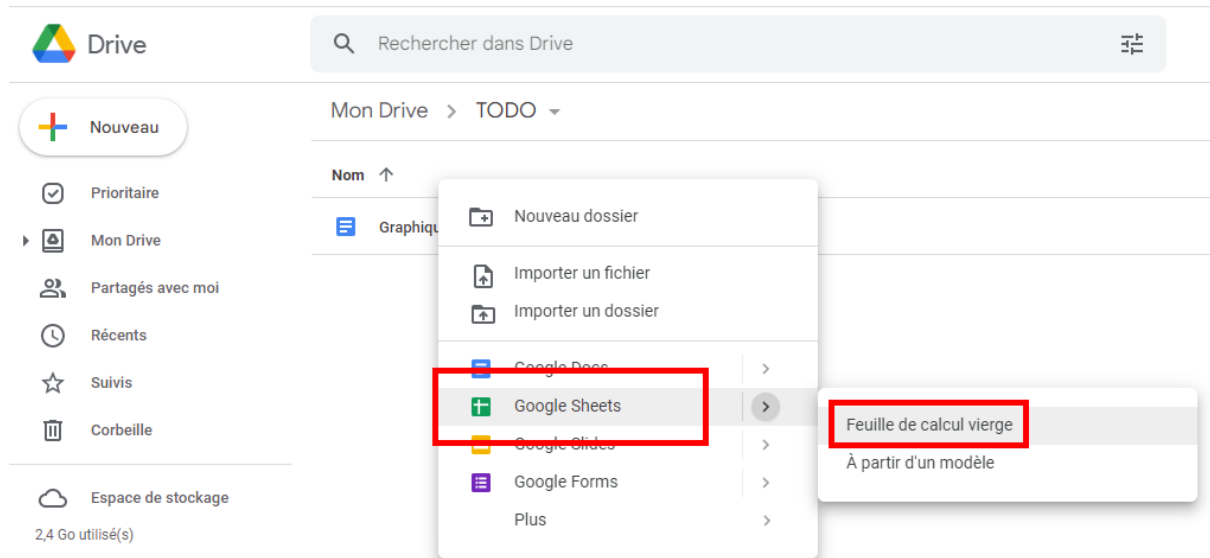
Drive

Rechercher dans Drive

Nouveau

Prioritaire

Mon Drive

Partagés avec moi

Récents

Suivis

Corbeille

Espace de stockage

2,4 Go utilisé(s)

Mon Drive > TODO

Nom ↑

Graphiqu

Nouveau dossier

Importer un fichier

Importer un dossier

Google Docs

Google Sheets

Google Slides

Google Forms

Plus

Feuille de calcul vierge

À partir d'un modèle